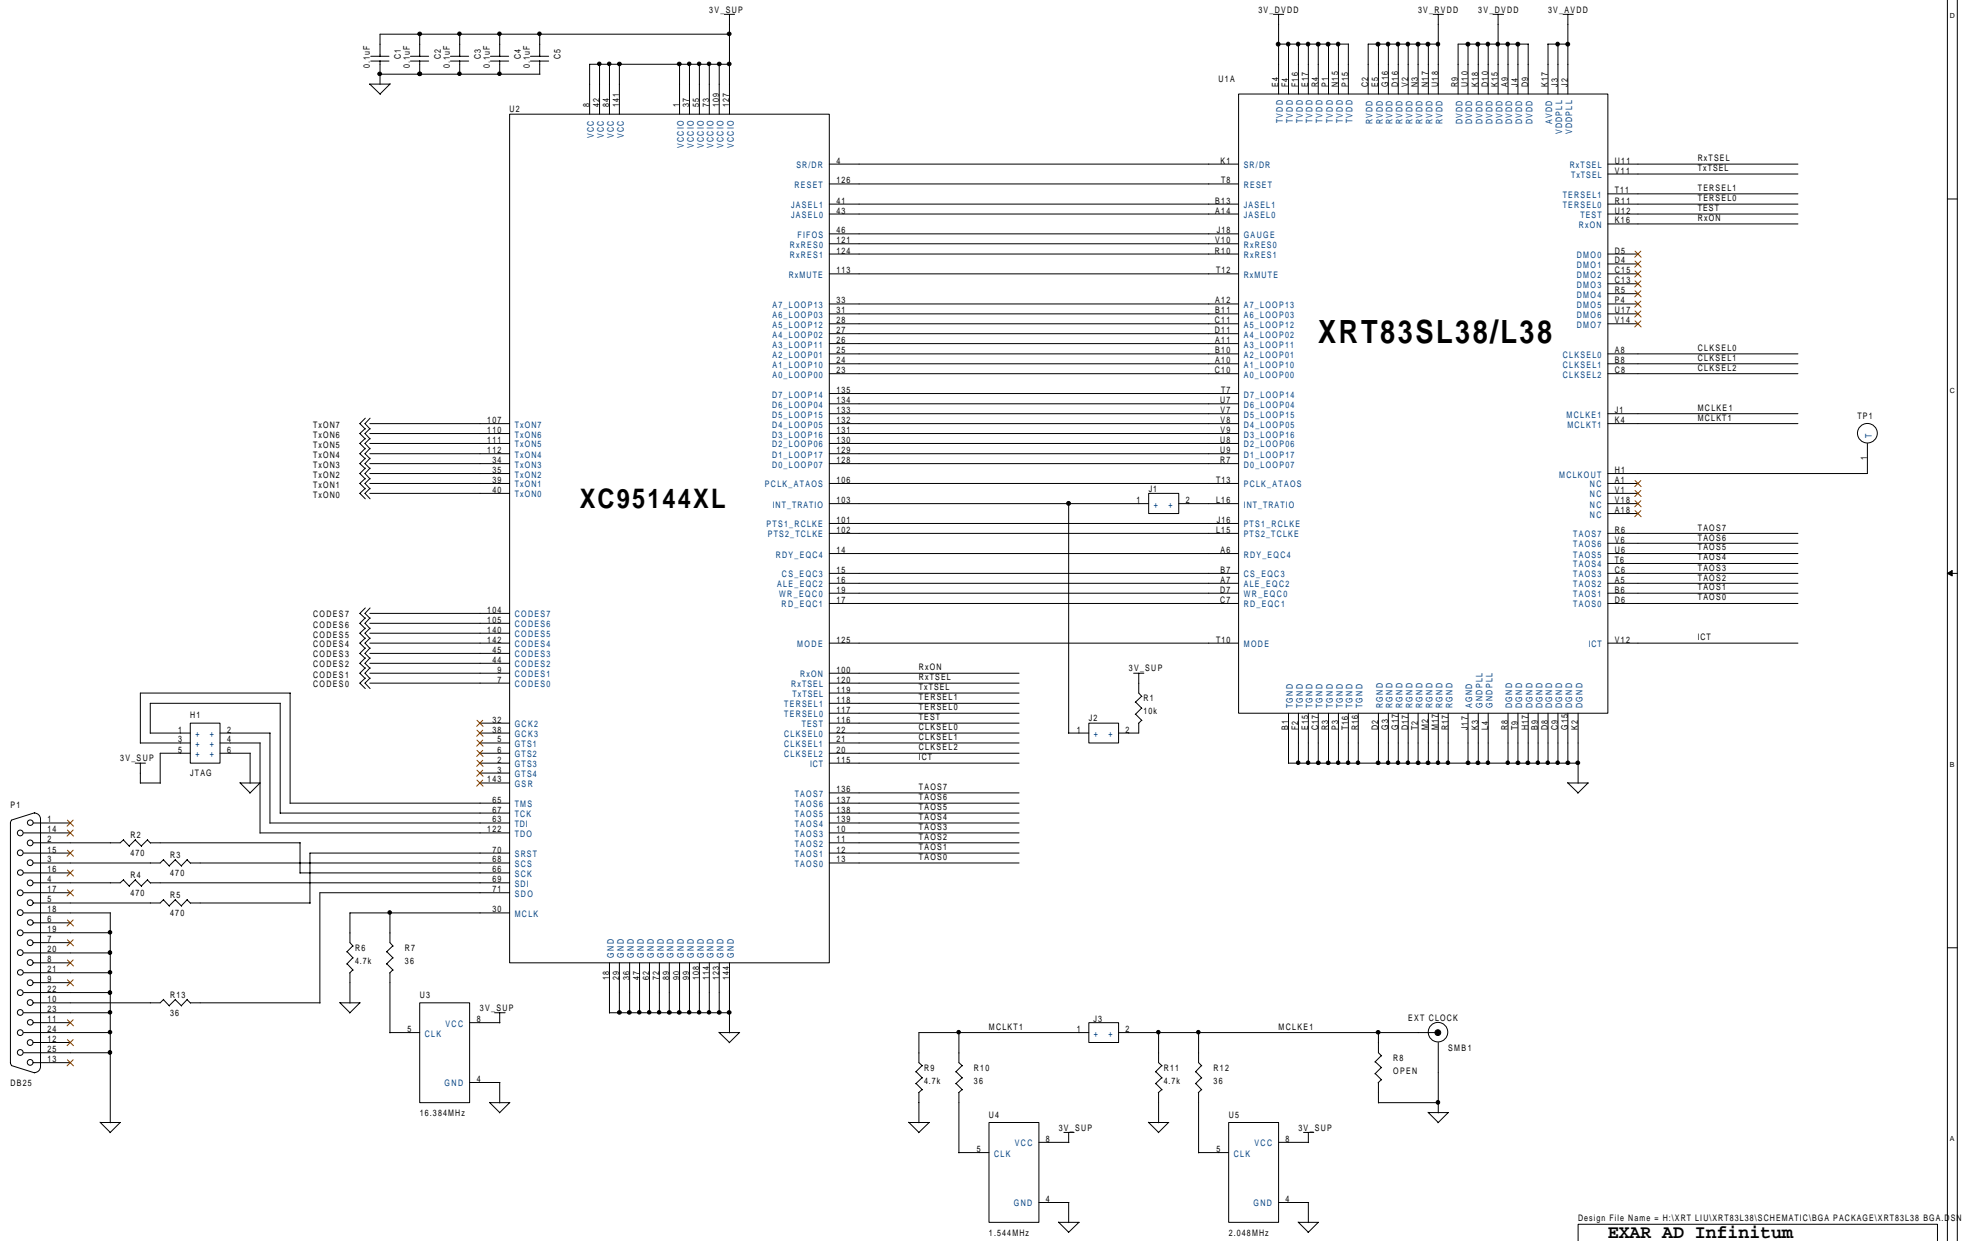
3V_SUP

0.1uF C1 0.1uF C2 0.1uF C3 0.1uF C4 C5

U2

8 42 84 141 1 37 55 73 109 127
VCC VCC VCC VCC VCCIO VCCIO VCCIO VCCIO VCCIO VCCIO

XC95144XL

SR/DR 4
RESET 126
JASEL1 41
JASEL0 43
FIFOS 46
RxRES0 121
RxRES1 124
RxMUTE 113
A7_LOOP13 33
A6_LOOP03 31
A5_LOOP12 28
A4_LOOP02 27
A3_LOOP11 26
A2_LOOP01 25
A1_LOOP10 24
A0_LOOP00 23
D7_LOOP14 135
D6_LOOP04 134
D5_LOOP15 133
D4_LOOP05 132
D3_LOOP16 131
D2_LOOP06 130
D1_LOOP17 129
D0_LOOP07 128
PCLK_ATAOS 106
INT_TRATIO 103
PTS1_RCLKE 101
PTS2_TCLKE 102
RDY_EQC4 14
CS_EQC3 15
ALE_EQC2 16
WR_EQC0 19
RD_EQC1 17
MODE 125
RxON 100
RxTSEL 120
TxTSEL 119
TERSEL1 118
TERSEL0 117
TEST 116
CLKSEL0 22
CLKSEL1 21
CLKSEL2 20
ICT 115
TAOS7 136
TAOS6 137
TAOS5 138
TAOS4 139
TAOS3 10
TAOS2 11
TAOS1 12
TAOS0 13

TxON7 107 TxON7
TxON6 110 TxON6
TxON5 111 TxON5
TxON4 112 TxON4
TxON3 34 TxON3
TxON2 35 TxON2
TxON1 39 TxON1
TxON0 40 TxON0

CODES7 104 CODES7
CODES6 105 CODES6
CODES5 140 CODES5
CODES4 142 CODES4
CODES3 45 CODES3
CODES2 44 CODES2
CODES1 9 CODES1
CODES0 7 CODES0

32 GCK2
38 GCK3
5 GTS1
6 GTS2
2 GTS3
3 GTS4
143 GSR
65 TMS
67 TCK
63 TDI
122 TDO
70 SRST
68 SCS
66 SCK
69 SDI
71 SDO
30 MCLK

GND GND GND GND GND GND GND GND GND GND GND GND GND
18 29 36 47 62 72 89 90 99 108 114 123 144

H1
1 2 3 4 5 6
JTAG
3V_SUP

P1
1 14 2 15 3 16 4 17 5 18 6 19 7 20 8 21 9 22 10 23 11 24 12 25 13
DB25

R2 470
R3 470
R4 470
R5 470
R13 36
R6 4.7k
R7 36

U3
5 CLK VCC 8 3V_SUP
GND 4
16.384MHz

RxON
RxTSEL
TxTSEL
TERSEL1
TERSEL0
TEST
CLKSEL0
CLKSEL1
CLKSEL2
ICT

TAOS7
TAOS6
TAOS5
TAOS4
TAOS3
TAOS2
TAOS1
TAOS0

J1
1 2

3V_SUP
R1 10k
J2
1 2

3V_DVDD 3V_RVDD 3V_DVDD 3V_AVDD

U1A
F4 F4 F16 E17 R4 P1 N15 P15 C2 E5 G16 D16 V2 N3 N17 U18 R9 U10 K18 D10 K15 A9 J4 D9 K17 J3 J2
TVDD TVDD TVDD TVDD TVDD TVDD TVDD TVDD RVDD RVDD RVDD RVDD RVDD RVDD RVDD RVDD DVDD DVDD DVDD DVDD DVDD DVDD DVDD DVDD AVDD VDDPLL VDDPLL

XRT83SL38/L38

K1 SR/DR
T8 RESET
B13 JASEL1
A14 JASEL0
J18 GAUGE
V10 RxRES0
R10 RxRES1
T12 RxMUTE
A12 A7_LOOP13
B11 A6_LOOP03
C11 A5_LOOP12
D11 A4_LOOP02
A11 A3_LOOP11
B10 A2_LOOP01
A10 A1_LOOP10
C10 A0_LOOP00
T7 D7_LOOP14
U7 D6_LOOP04
V7 D5_LOOP15
V8 D4_LOOP05
V9 D3_LOOP16
U8 D2_LOOP06
U9 D1_LOOP17
R7 D0_LOOP07
T13 PCLK_ATAOS
L16 INT_TRATIO
J16 PTS1_RCLKE
L15 PTS2_TCLKE
A6 RDY_EQC4
B7 CS_EQC3
A7 ALE_EQC2
D7 WR_EQC0
C7 RD_EQC1
T10 MODE

RxTSEL U11 RxTSEL
TxTSEL V11 TxTSEL
TERSEL1 T11 TERSEL1
TERSEL0 R11 TERSEL0
TEST U12 TEST
RxON K16 RxON
DMO0 D5
DMO1 D4
DMO2 C15
DMO3 C13
DMO4 R5
DMO5 P4
DMO6 U17
DMO7 V14
CLKSEL0 A8 CLKSEL0
CLKSEL1 B8 CLKSEL1
CLKSEL2 C8 CLKSEL2
MCLKE1 J1 MCLKE1
MCLKT1 K4 MCLKT1
MCLKOUT H1
NC A1
NC V1
NC V18
NC A18
TAOS7 R6 TAOS7
TAOS6 V6 TAOS6
TAOS5 U6 TAOS5
TAOS4 T6 TAOS4
TAOS3 C6 TAOS3
TAOS2 A5 TAOS2
TAOS1 B6 TAOS1
TAOS0 D6 TAOS0
ICT V12 ICT

TP1

TGND TGND TGND TGND TGND TGND TGND TGND RGND RGND RGND RGND RGND RGND RGND RGND AGND GNDPLL GNDPLL DGND DGND DGND DGND DGND DGND DGND DGND
B1 F2 E15 C17 R3 P3 T16 R16 D2 G3 G17 D17 T2 M2 M17 R17 J17 K3 L4 R8 T9 H17 B9 D8 C9 G15 K2

MCLKT1 1 J3 2 MCLKE1
EXT CLOCK
SMB1
R8 OPEN
R9 4.7k
R10 36
R11 4.7k
R12 36

U4
5 CLK VCC 8 3V_SUP
GND 4
1.544MHz

U5
5 CLK VCC 8 3V_SUP
GND 4
2.048MHz

D C B A

Design File Name = H:\XRT LIU\XRT83L38\SCHEMATIC\BGA PACKAGE\XRT83L38 BGA.DSN
EXAR AD Infinitum